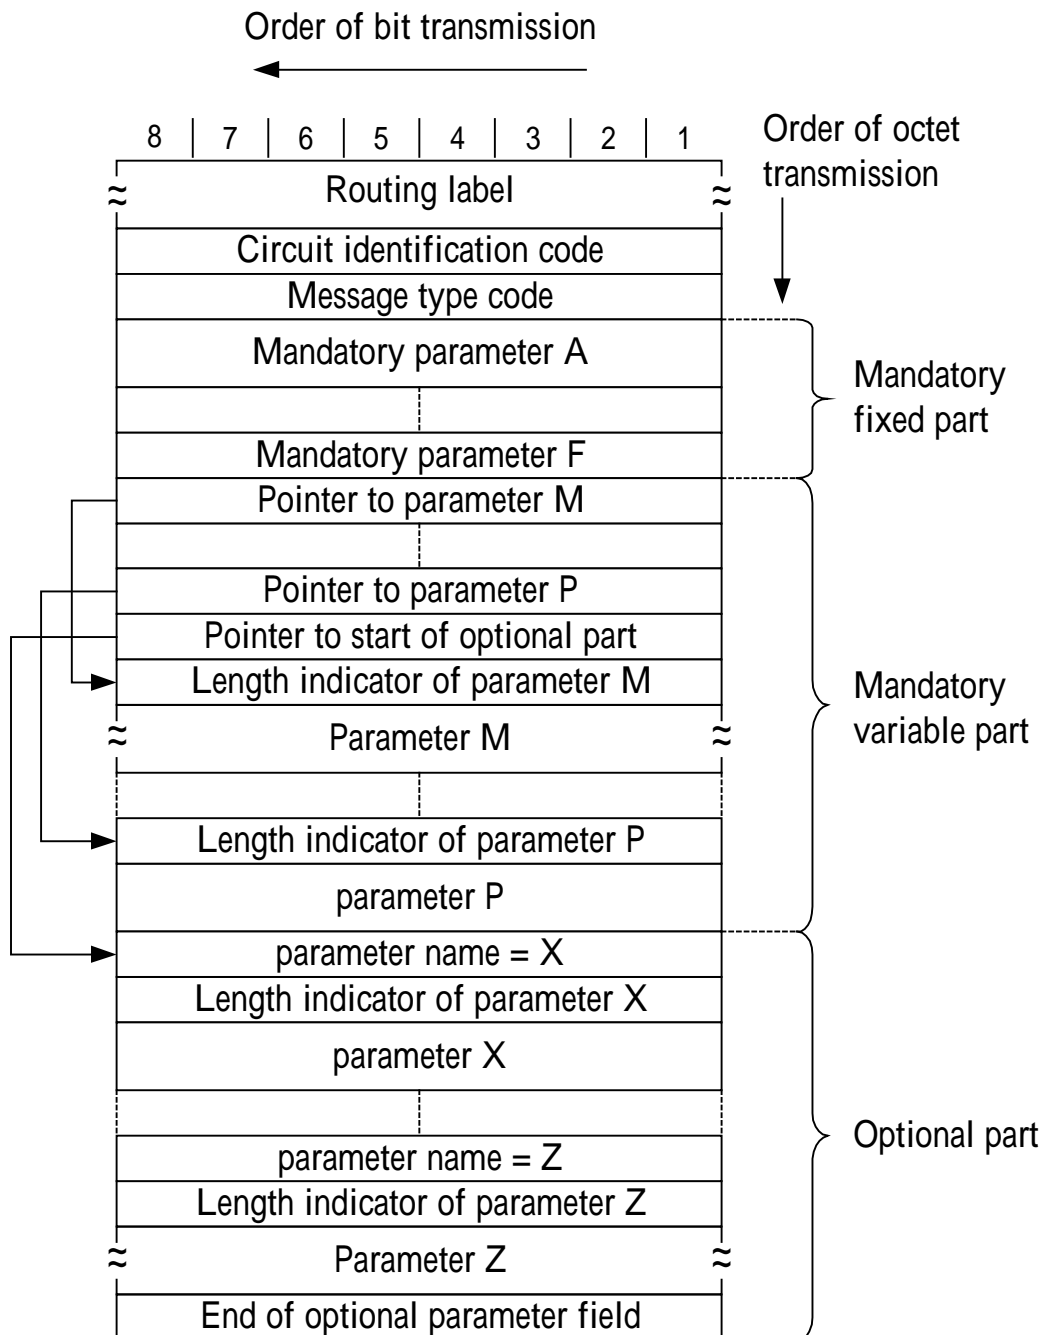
Order of bit transmission

8 | 7 | 6 | 5 | 4 | 3 | 2 | 1

Order of octet transmission

Routing label

Circuit identification code

Message type code

Mandatory parameter A

Mandatory parameter F

Mandatory fixed part

Pointer to parameter M

Pointer to parameter P

Pointer to start of optional part

Length indicator of parameter M

Parameter M

Length indicator of parameter P

parameter P

Mandatory variable part

parameter name = X

Length indicator of parameter X

parameter X

parameter name = Z

Length indicator of parameter Z

Parameter Z

End of optional parameter field

Optional part